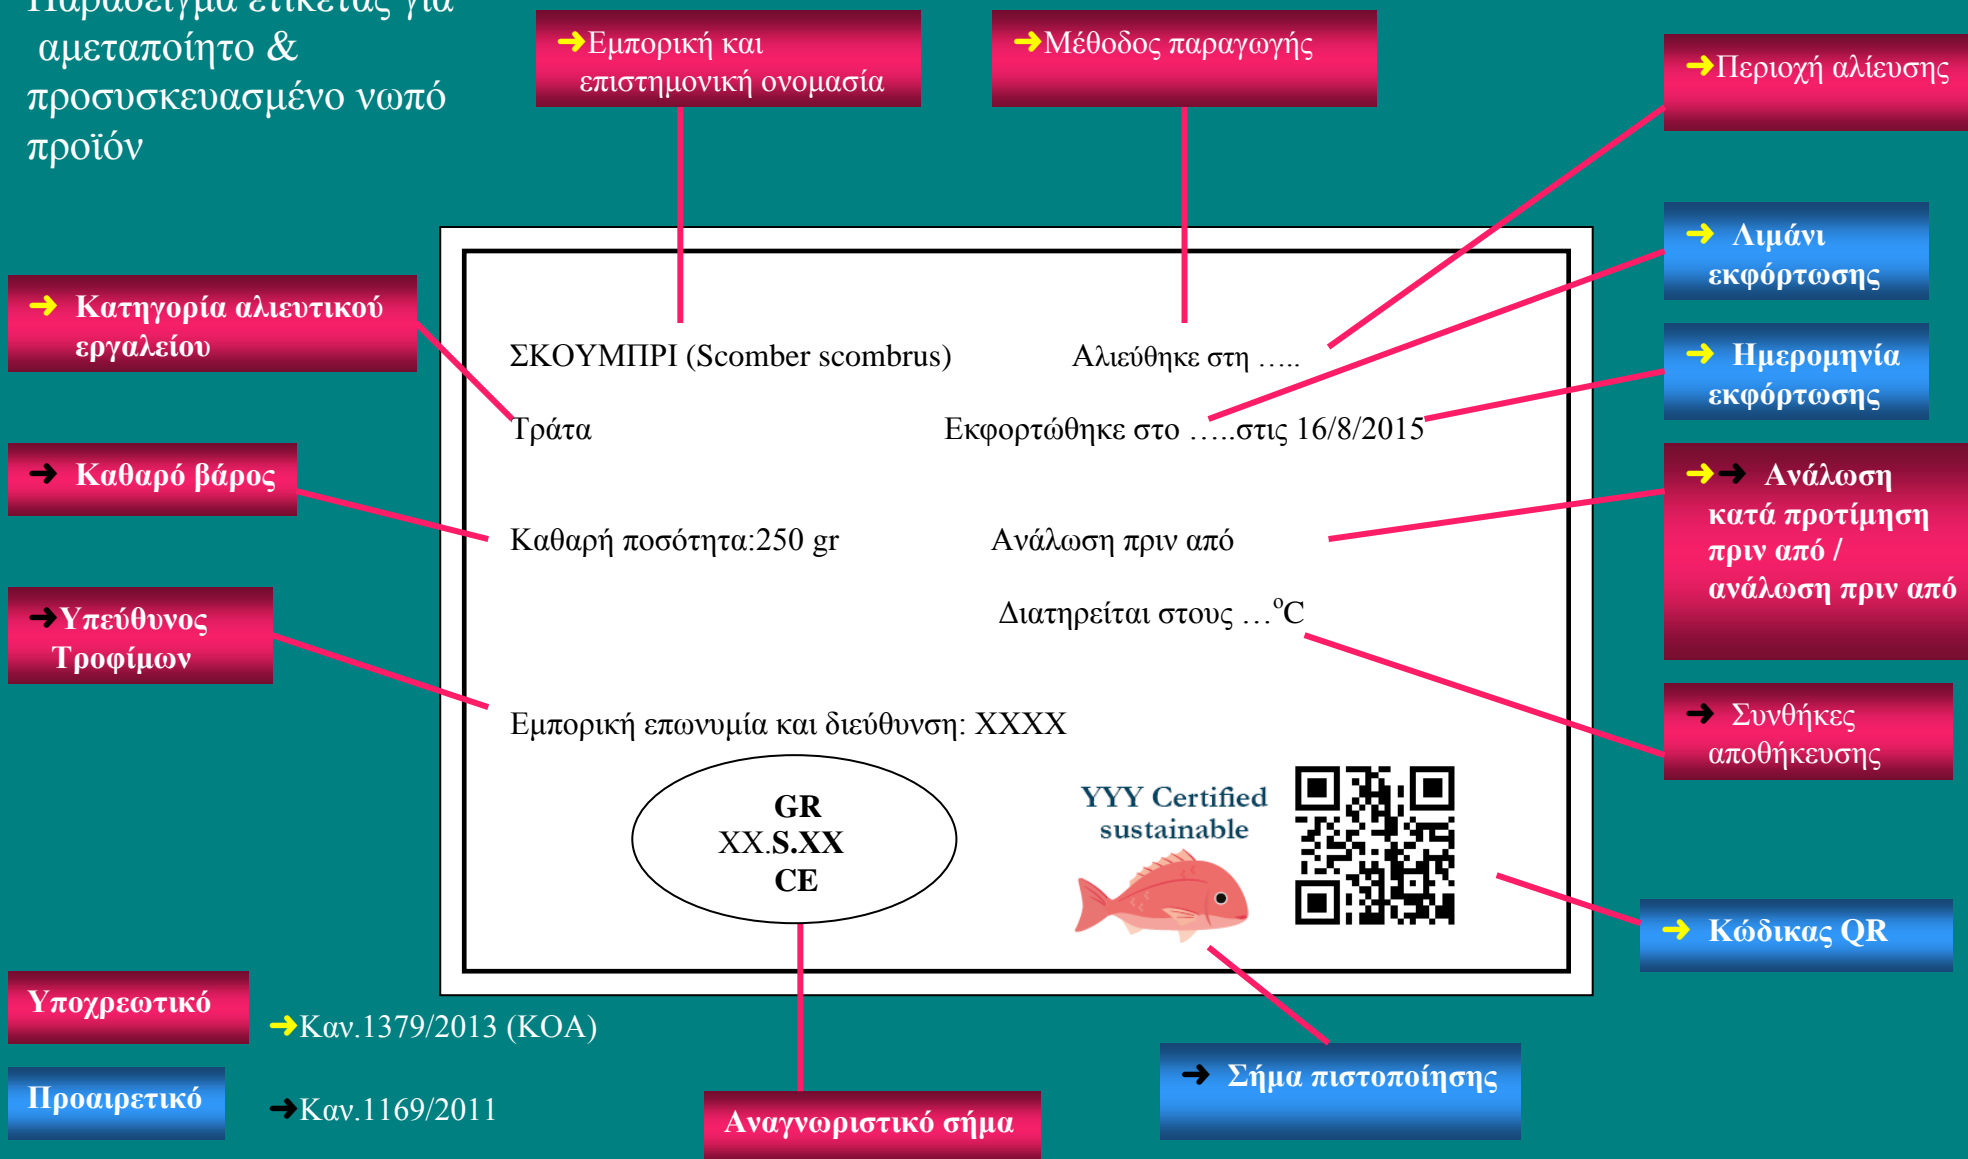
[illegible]
αμεταποίητο &
προσυσκευασμένο νωπό
προϊόν

➔Εμπορική και επιστημονική ονομασία

➔Μέθοδος παραγωγής

➔Περιοχή αλίευσης

➔ Λιμάνι εκφόρτωσης

➔ Ημερομηνία εκφόρτωσης

➔➔ Ανάλωση κατά προτίμηση πριν από / ανάλωση πριν από

➔ Συνθήκες αποθήκευσης

➔ Κατηγορία αλιευτικού εργαλείου

➔ Καθαρό βάρος

➔Υπεύθυνος Τροφίμων

ΣΚΟΥΜΠΡΙ (Scomber scombrus)

Αλιεύθηκε στη …..

Τράτα

Εκφορτώθηκε στο …..στις 16/8/2015

Καθαρή ποσότητα:250 gr

Ανάλωση πριν από

Διατηρείται στους …$^{o}$C

Εμπορική επωνυμία και διεύθυνση: XXXX

GR
XX.S.XX
CE

YYY Certified sustainable

➔ Κώδικας QR

Υποχρεωτικό

➔Καν.1379/2013 (ΚΟΑ)

Προαιρετικό

➔Καν.1169/2011

Αναγνωριστικό σήμα

➔ Σήμα πιστοποίησης